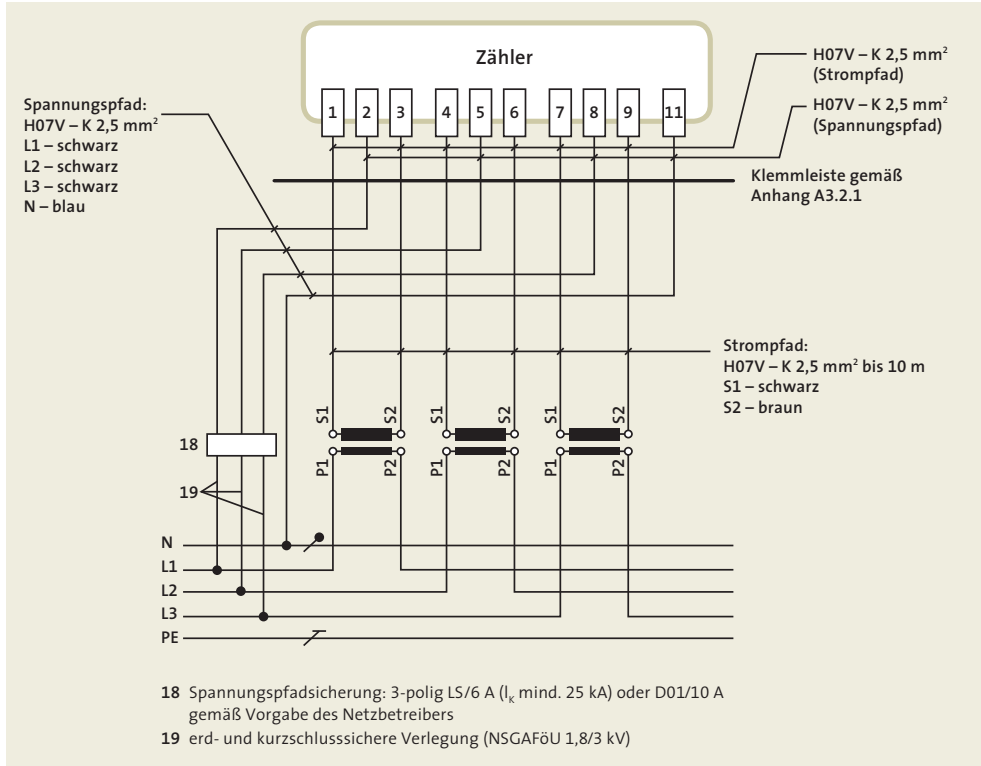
Zähler

1 2 3 4 5 6 7 8 9 11

H07V – K 2,5 mm$^2$ (Strompfad)

H07V – K 2,5 mm$^2$ (Spannungspfad)

Spannungspfad:
H07V – K 2,5 mm$^2$
L1 – schwarz
L2 – schwarz
L3 – schwarz
N – blau

Klemmleiste gemäß Anhang A3.2.1

Strompfad:
H07V – K 2,5 mm$^2$ bis 10 m
S1 – schwarz
S2 – braun

S1 S2 S1 S2 S1 S2
P1 P2 P1 P2 P1 P2

18

19

N
L1
L2
L3
PE

**18** Spannungspfadsicherung: 3-polig LS/6 A ($I_K$ mind. 25 kA) oder D01/10 A gemäß Vorgabe des Netzbetreibers

**19** erd- und kurzschlusssichere Verlegung (NSGAFöU 1,8/3 kV)